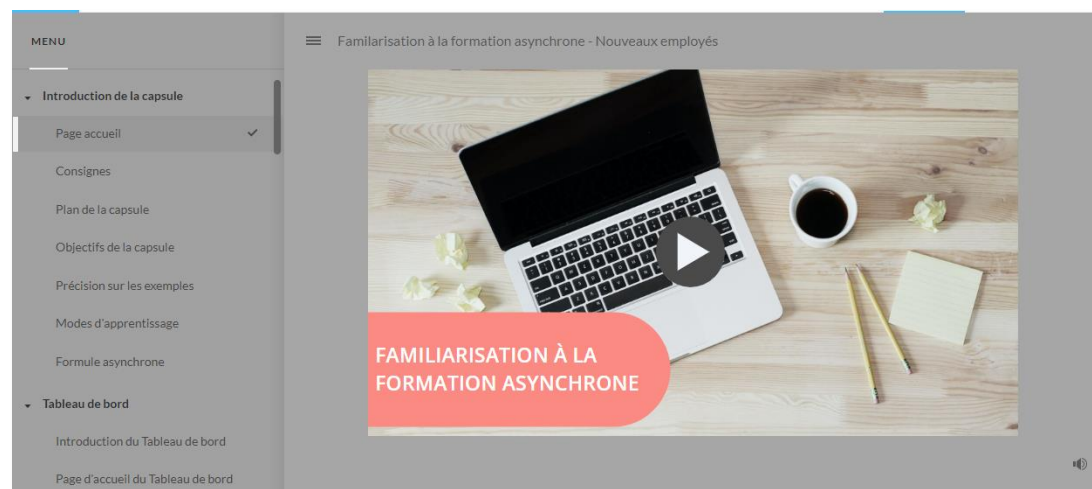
MENU

Introduction de la capsule

Page accueil

Consignes

Plan de la capsule

Objectifs de la capsule

Précision sur les exemples

Modes d'apprentissage

Formule asynchrone

Tableau de bord

Introduction du Tableau de bord

Page d'accueil du Tableau de bord

Familiarisation à la formation asynchrone - Nouveaux employés

FAMILIARISATION À LA FORMATION ASYNCHRONE